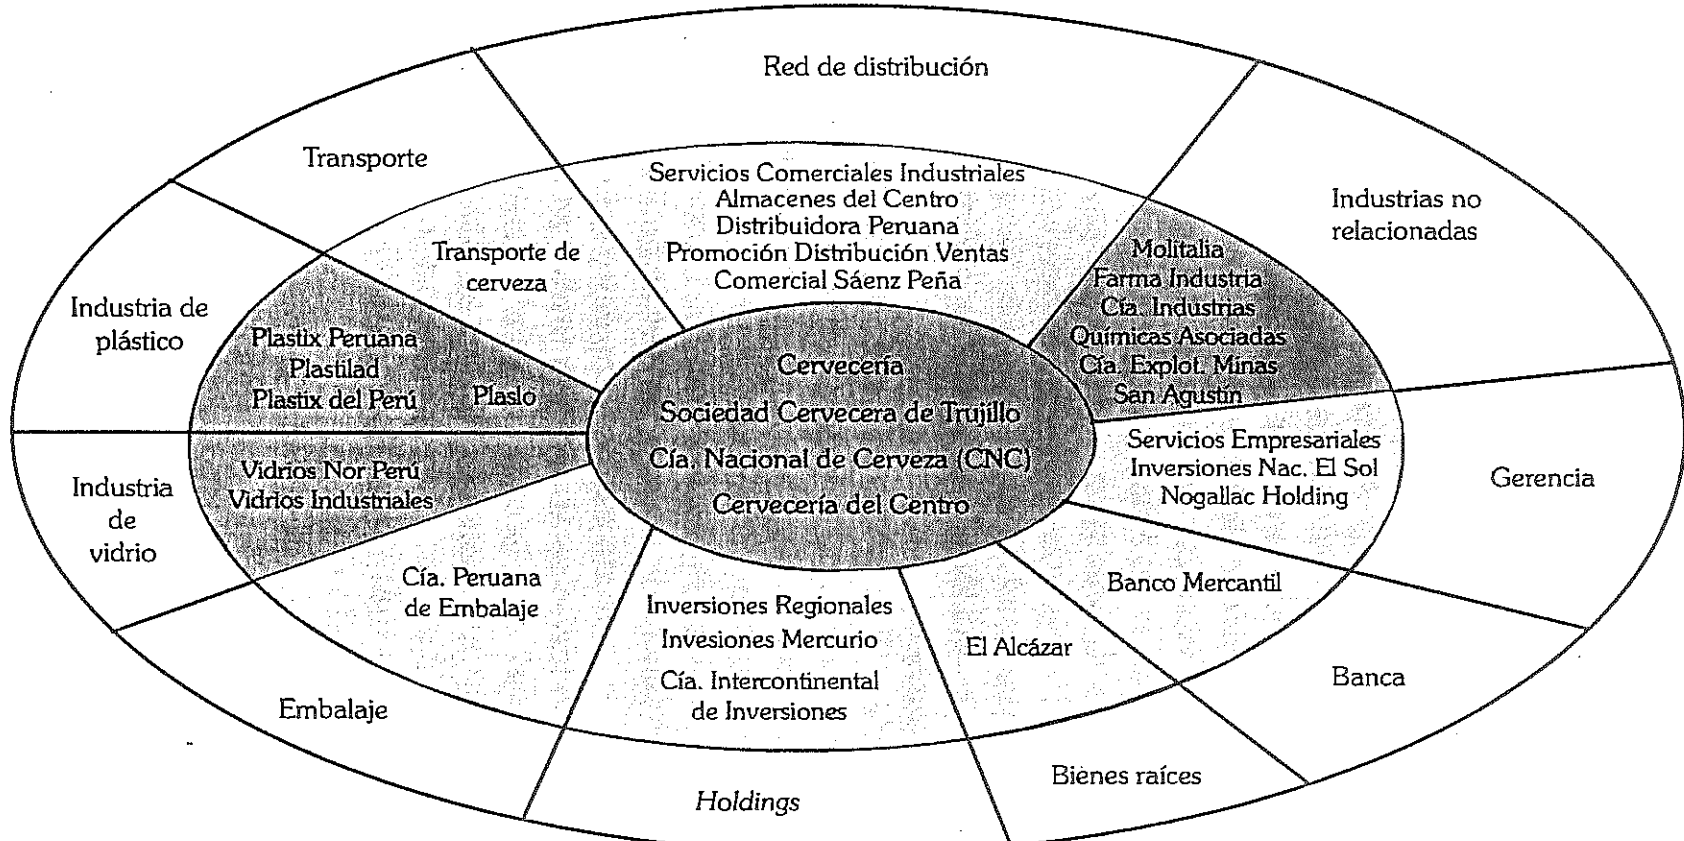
Red de distribución

Transporte

Servicios Comerciales Industriales
Almacenes del Centro
Distribuidora Peruana
Promoción Distribución Ventas
Comercial Sáenz Peña

Industrias no relacionadas

Transporte de cerveza

Molitalia
Farma Industria
Cía. Industrias Químicas Asociadas
Cía. Explot. Minas San Agustín

Industria de plástico

Plastix Peruana
Plastilad
Plastix del Perú

Plaslo

Cervecería
Sociedad Cervecera de Trujillo
Cía. Nacional de Cerveza (CNC)
Cervecería del Centro

Servicios Empresariales
Inversiones Nac. El Sol
Nogallac Holding

Gerencia

Industria de vidrio

Vidrios Nor Perú
Vidrios Industriales

Cía. Peruana de Embalaje

Inversiones Regionales
Invesiones Mercurio
Cía. Intercontinental de Inversiones

El Alcázar

Banco Mercantil

Banca

Embalaje

Holdings

Bienes raíces